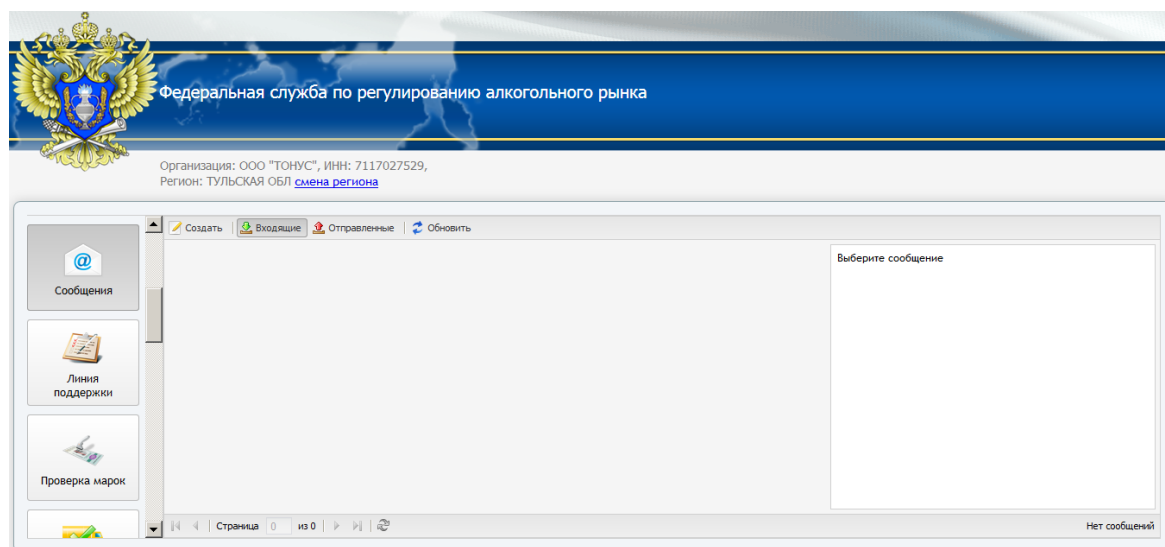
Федеральная служба по регулированию алкогольного рынка

Организация: ООО "ТОНУС", ИНН: 7117027529,
Регион: ТУЛЬСКАЯ ОБЛ смена региона

Создать | Входящие | Отправленные | Обновить

Сообщения

Линия поддержки

Проверка марок

Выберите сообщение

Страница 0 из 0

Нет сообщений